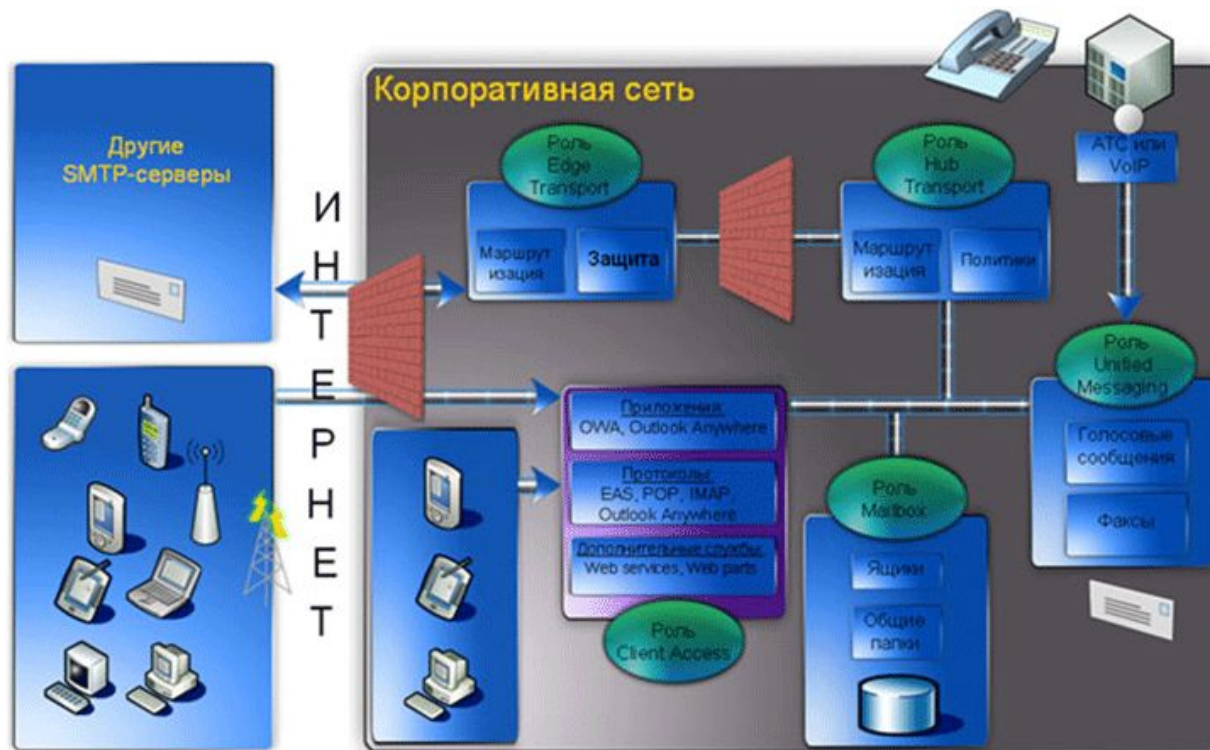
Корпоративная сеть

Другие SMTP-серверы

И Н Т Е Р Н Е Т

Роль Edge Transport

Маршрутизация

Защита

Роль Hub Transport

Маршрутизация

Политики

АТС или VoIP

Роль Unified Messaging

Голосовые сообщения

Факсы

Приложения: OWA, Outlook Anywhere

Протоколы: EAS, POP, IMAP, Outlook Anywhere

Дополнительные службы: Web services, Web parts

Роль Client Access

Роль Mailbox

Ящики

Общие папки